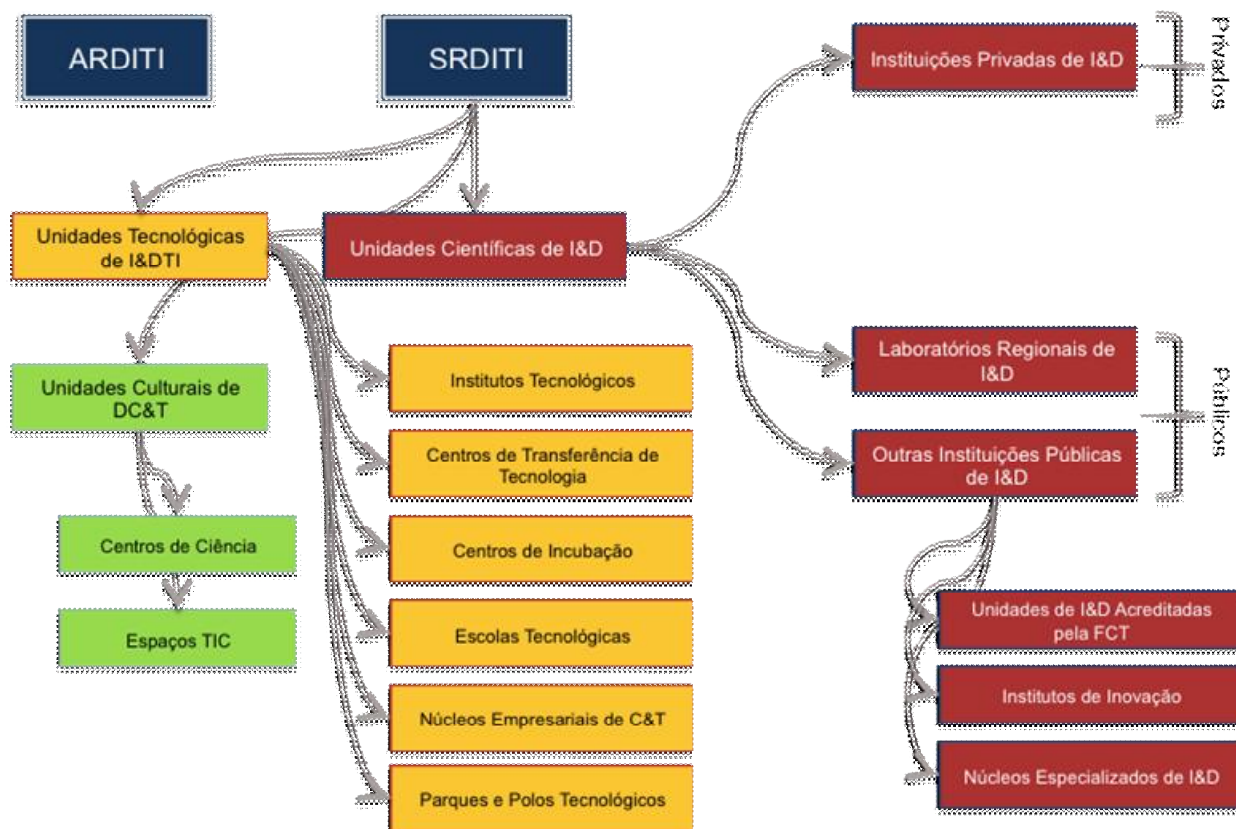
ARDITI

SRDITI

Instituições Privadas de I&D

Privados

Unidades Tecnológicas de I&DTI

Unidades Científicas de I&D

Unidades Culturais de DC&T

Centros de Ciência

Espaços TIC

Institutos Tecnológicos

Centros de Transferência de Tecnologia

Centros de Incubação

Escolas Tecnológicas

Núcleos Empresariais de C&T

Parques e Polos Tecnológicos

Laboratórios Regionais de I&D

Outras Instituições Públicas de I&D

Públicos

Unidades de I&D Acreditadas pela FCT

Institutos de Inovação

Núcleos Especializados de I&D